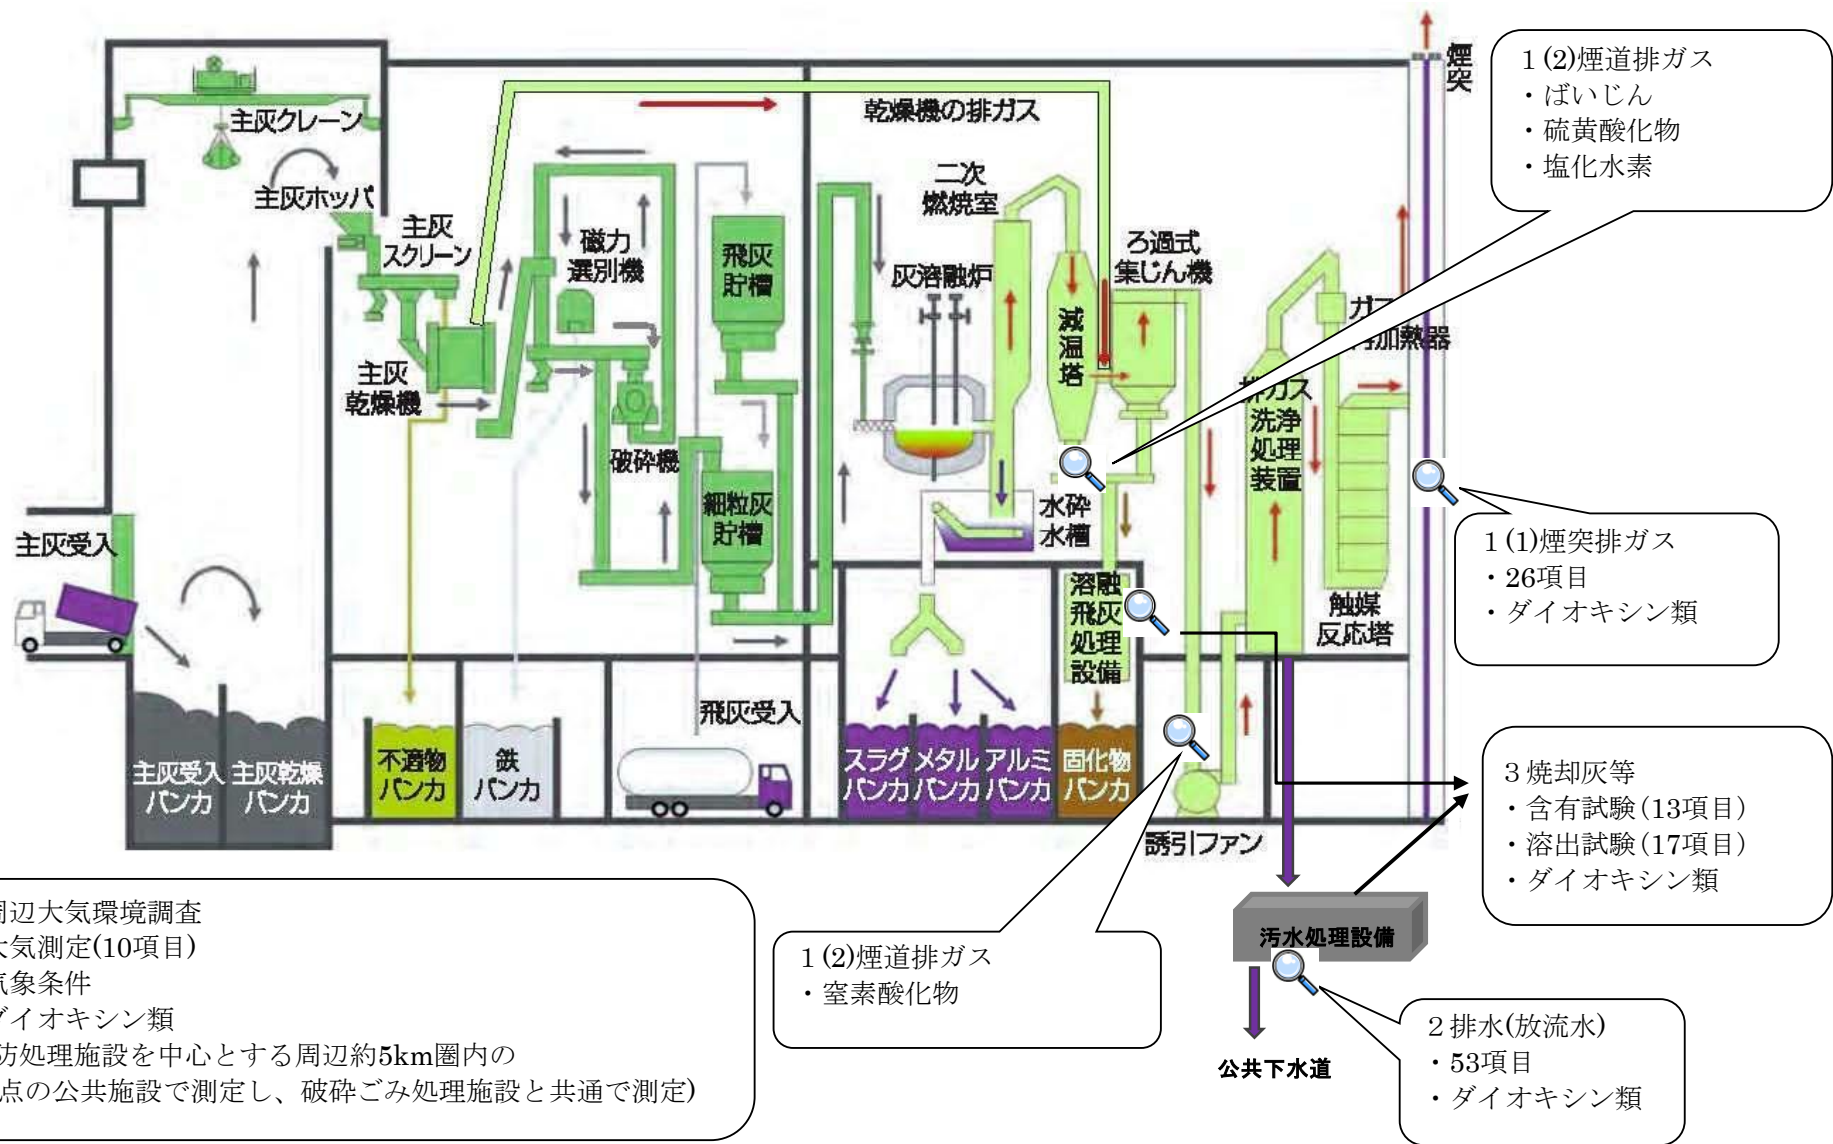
主灰クレーン

主灰ホッパ

主灰スクリーン

主灰乾燥機

磁力選別機

破砕機

飛灰貯槽

細粒灰貯槽

乾燥機の排ガス

二次燃焼室

灰溶融炉

減温塔

ろ過式集じん機

ガス再加熱器

排ガス洗浄処理装置

触媒反応塔

煙突

水砕水槽

溶融飛灰処理設備

主灰受入

主灰受入バンカ

主灰乾燥バンカ

不適物バンカ

鉄バンカ

飛灰受入

スラグバンカ

メタルバンカ

アルミバンカ

固化物バンカ

誘引ファン

汚水処理設備

公共下水道

1 (2)煙道排ガス
・ばいじん
・硫黄酸化物
・塩化水素

1 (1)煙突排ガス
・26項目
・ダイオキシン類

3 焼却灰等
・含有試験(13項目)
・溶出試験(17項目)
・ダイオキシン類

2 排水(放流水)
・53項目
・ダイオキシン類

1 (2)煙道排ガス
・窒素酸化物

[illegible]周辺大気環境調査
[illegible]大気測定(10項目)
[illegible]気象条件
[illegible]ダイオキシン類
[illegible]防処理施設を中心とする周辺約5km圏内の
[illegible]点の公共施設で測定し、破砕ごみ処理施設と共通で測定)